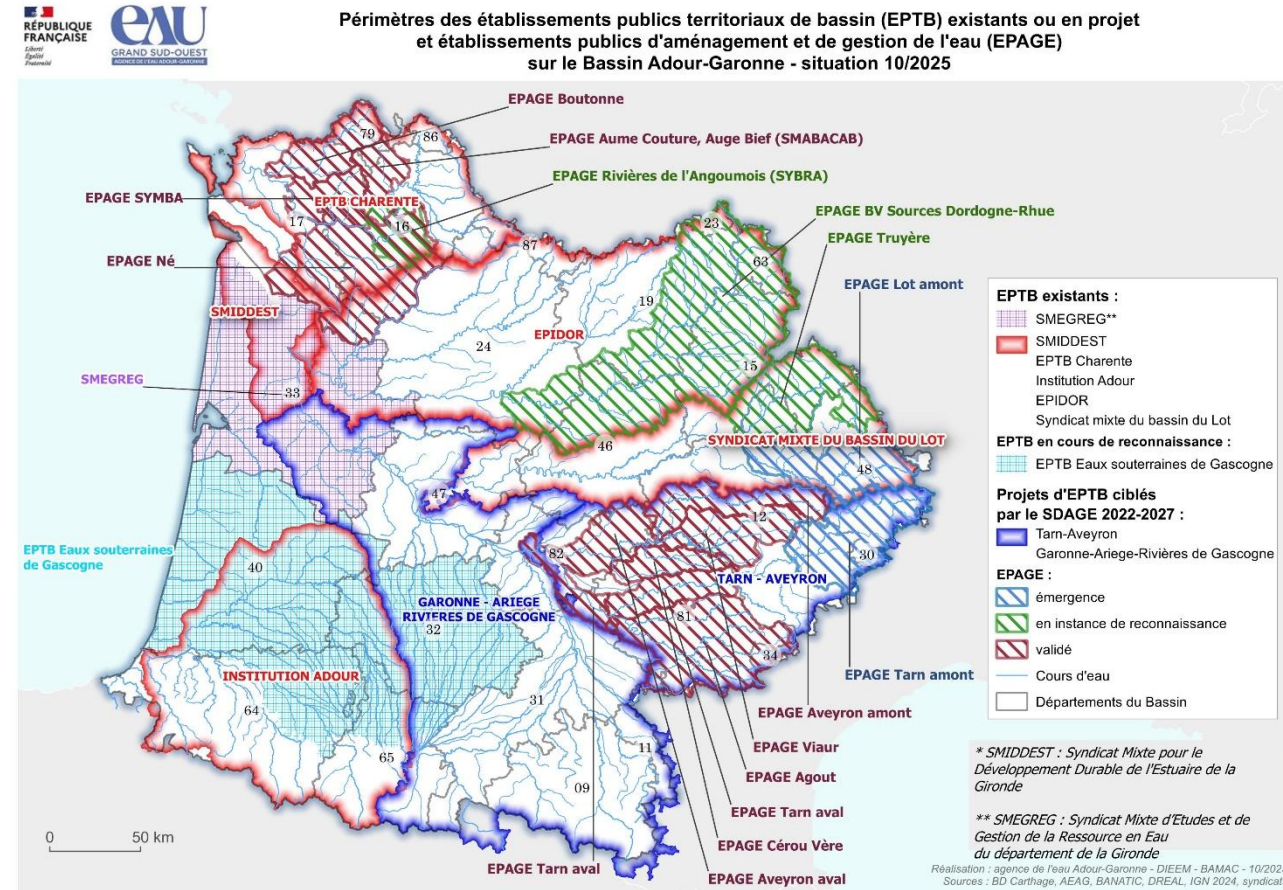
RÉPUBLIQUE FRANÇAISE
Liberté Égalité Fraternité

eau GRAND SUD-OUEST
AGENCE DE L'EAU ADOUR-GARONNE

Périmètres des établissements publics territoriaux de bassin (EPTB) existants ou en projet et établissements publics d'aménagement et de gestion de l'eau (EPAGE) sur le Bassin Adour-Garonne - situation 10/2025

EPAGE Boutonne
EPAGE Aume Couture, Auge Bief (SMABACAB)
EPAGE Rivières de l'Angoumois (SYBRA)
EPAGE SYMBA
EPTB CHARENTE
EPAGE BV Sources Dordogne-Rhue
EPAGE Truyère
EPAGE Né
EPAGE Lot amont
SMIDDEST
EPIDOR
SMEGREG
SYNDICAT MIXTE DU BASSIN DU LOT
EPTB Eaux souterraines de Gascogne
TARN - AVEYRON
GARONNE - ARIEGE RIVIERES DE GASCOGNE
INSTITUTION ADOUR
EPAGE Tarn amont
EPAGE Aveyron amont
EPAGE Viaur
EPAGE Agout
EPAGE Tarn aval
EPAGE Cérou Vère
EPAGE Tarn aval
EPAGE Aveyron aval

79 86 17 16 87 23 63 19 24 15 33 46 48 47 12 82 30 40 32 81 34 31 64 65 11 09

0 50 km

EPTB existants :
SMEGREG**
SMIDDEST
EPTB Charente
Institution Adour
EPIDOR
Syndicat mixte du bassin du Lot
EPTB en cours de reconnaissance :
EPTB Eaux souterraines de Gascogne
Projets d'EPTB ciblés par le SDAGE 2022-2027 :
Tarn-Aveyron
Garonne-Ariege-Rivières de Gascogne
EPAGE :
émergence
en instance de reconnaissance
validé
Cours d'eau
Départements du Bassin

* SMIDDEST : Syndicat Mixte pour le Développement Durable de l'Estuaire de la Gironde

** SMEGREG : Syndicat Mixte d'Etudes et de Gestion de la Ressource en Eau du département de la Gironde

Réalisation : agence de l'eau Adour-Garonne - DIEEM - BAMAC - 10/202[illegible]
Sources : BD Carthage, AEAG, BANATIC, DREAL, IGN 2024, syndicat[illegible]